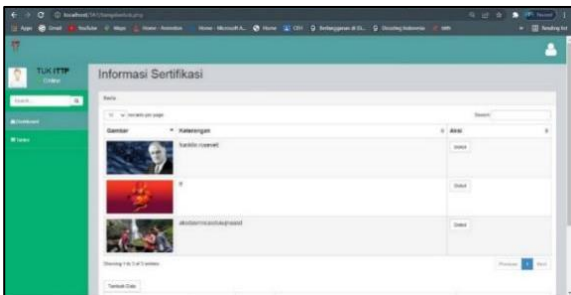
localhost/TKITSertifikat.php

Apps Gmail YouTube Maps Home - Kemdikbud Home - Microsoft A... Home CDI Sertifikasi di Et... Direktori Indonesia MRI Reading list

TUK ITTP Online

Search

Dashboard

Tables

Informasi Sertifikasi

Data

10 records per page Search:

| Gambar | Keterangan | Aksi |
|---|---|---|
| | fanklin roosevelt | Delete |
| | ff | Delete |
| | akdabeimnoasnoavjnaksnd | Delete |

Showing 1 to 3 of 3 entries

Previous 1 Next

Tambah Data